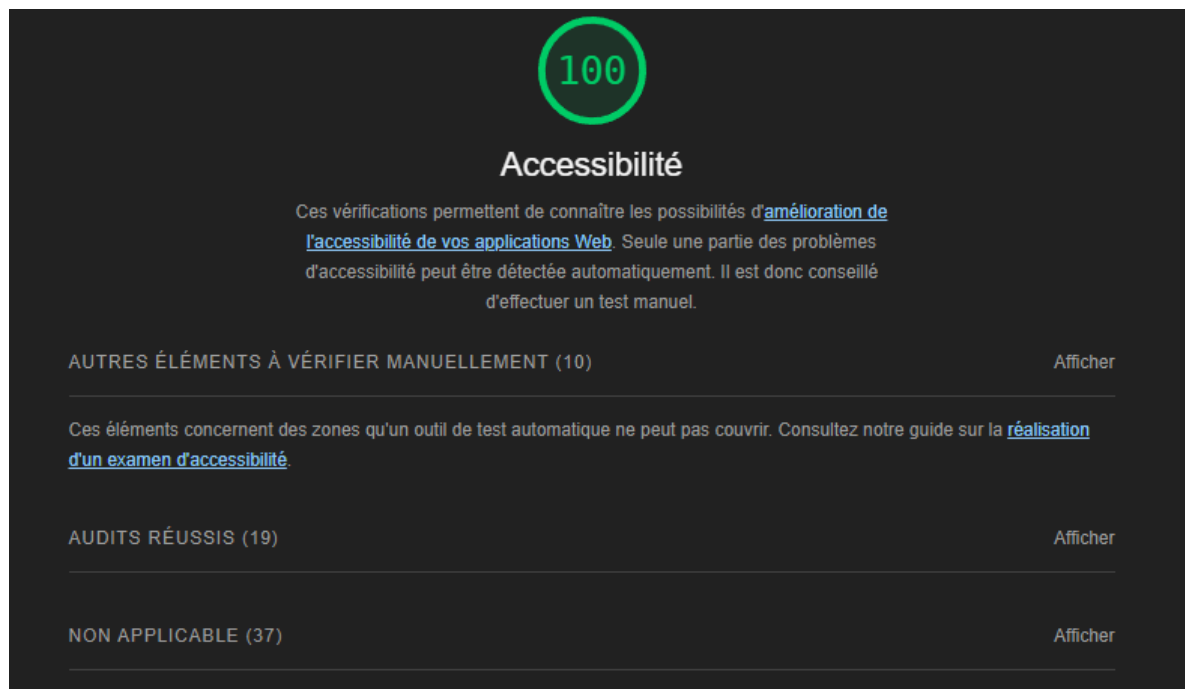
100

Accessibilité

Ces vérifications permettent de connaître les possibilités d'amélioration de l'accessibilité de vos applications Web. Seule une partie des problèmes d'accessibilité peut être détectée automatiquement. Il est donc conseillé d'effectuer un test manuel.

AUTRES ÉLÉMENTS À VÉRIFIER MANUELLEMENT (10)

Afficher

Ces éléments concernent des zones qu'un outil de test automatique ne peut pas couvrir. Consultez notre guide sur la réalisation d'un examen d'accessibilité.

AUDITS RÉUSSIS (19)

Afficher

NON APPLICABLE (37)

Afficher